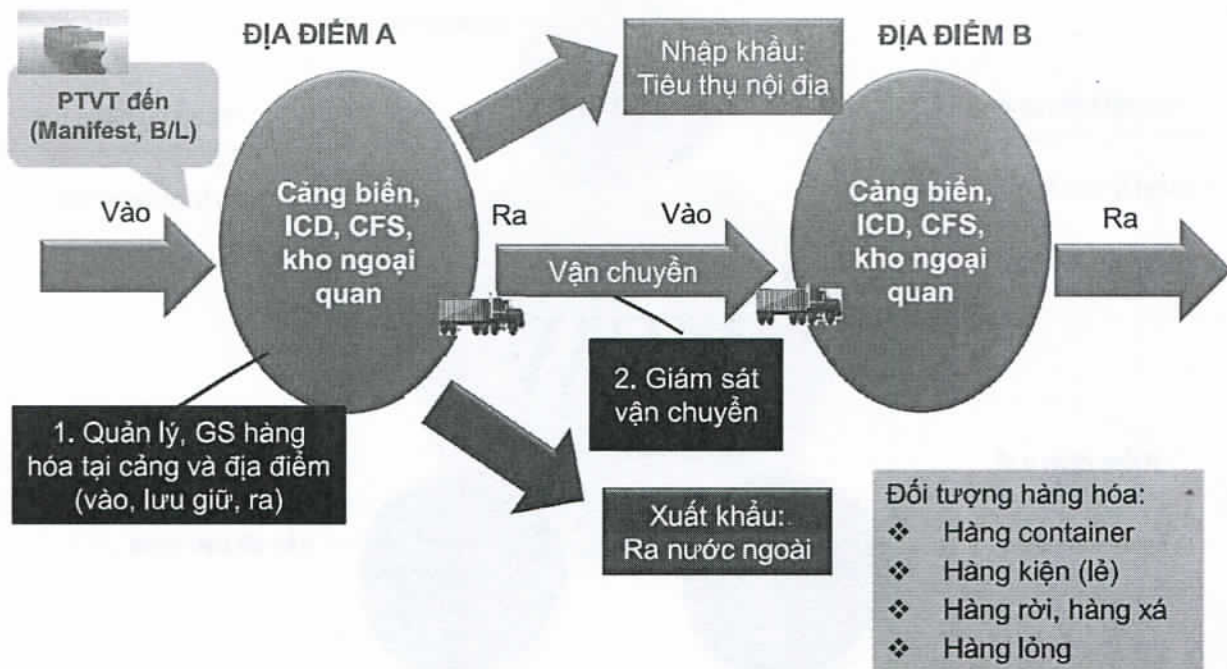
PTVT đến (Manifest, B/L)

ĐỊA ĐIỂM A

Vào

Cảng biển, ICD, CFS, kho ngoại quan

Nhập khẩu: Tiêu thụ nội địa

Ra

Vào

Vận chuyển

ĐỊA ĐIỂM B

Cảng biển, ICD, CFS, kho ngoại quan

Ra

1. Quản lý, GS hàng hóa tại cảng và địa điểm (vào, lưu giữ, ra)

2. Giám sát vận chuyển

Xuất khẩu: Ra nước ngoài

Đối tượng hàng hóa:
❖ Hàng container
❖ Hàng kiện (lẻ)
❖ Hàng rời, hàng xá
❖ Hàng lỏng